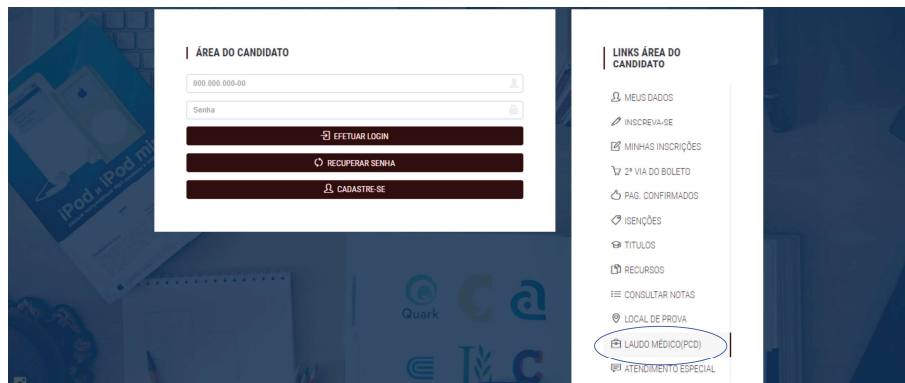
ÁREA DO CANDIDATO

000.000.000-00

Senha

EFETUAR LOGIN

RECUPERAR SENHA

CADASTRE-SE

LINKS ÁREA DO CANDIDATO

MEUS DADOS

INSCREVA-SE

MINHAS INSCRIÇÕES

2ª VIA DO BOLETO

PAG. CONFIRMADOS

ISENÇÕES

TITULOS

RECURSOS

CONSULTAR NOTAS

LOCAL DE PROVA

LAUDO MÉDICO(PCD)

ATENDIMENTO ESPECIAL

iPod iPod mi

Quark